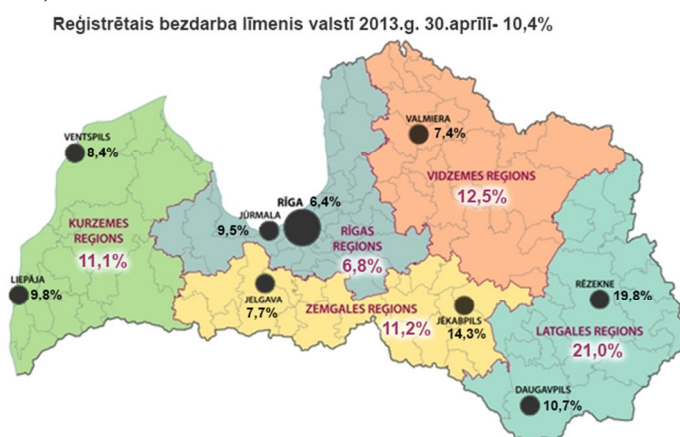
Reģistrētais bezdarba līmenis valstī 2013.g. 30.aprīlī- 10,4%

VENTSPILS 8,4%

VALMIERA 7,4%

VIDZEMES REĢIONS 12,5%

KURZEMES REĢIONS 11,1%

JŪRMALA 9,5%

RĪGA 6,4%

RĪGAS REĢIONS 6,8%

LIEPĀJA 9,8%

JELGAVA 7,7%

ZEMGALES REĢIONS 11,2%

JĒKABPILS 14,3%

RĒZEKNE 19,8%

LATGALES REĢIONS 21,0%

DAUGAVPILS 10,7%